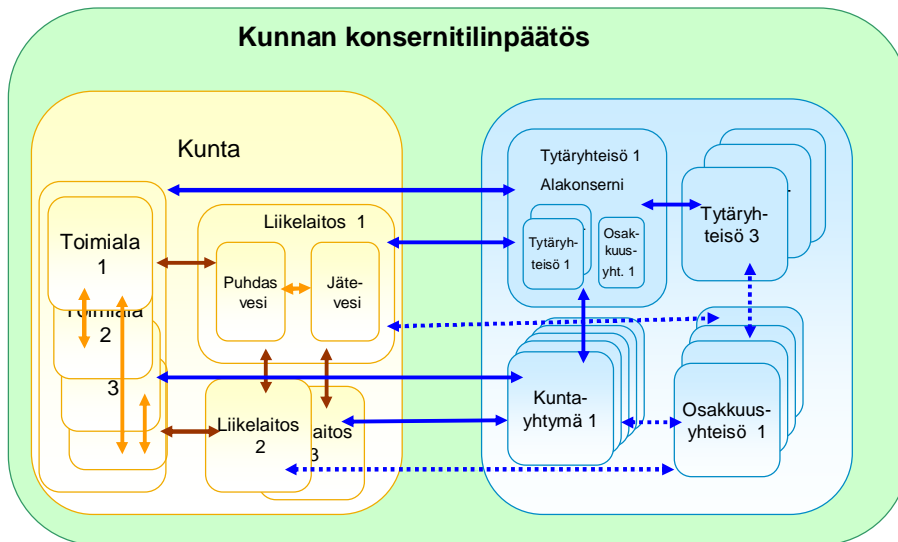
Kunnan konsernitilinpäätös

Kunta

Toimiala 1

Toimiala 2

3

Liikelaitos 1

Puhdas vesi

Jätevesi

Liikelaitos 2

aitos 3

Tytäryhteisö 1

Alakonserni

Tytäryhteisö 1

Osakkuusyht. 1

Tytäryhteisö 3

Kuntayhtymä 1

Osakkuusyhteisö 1